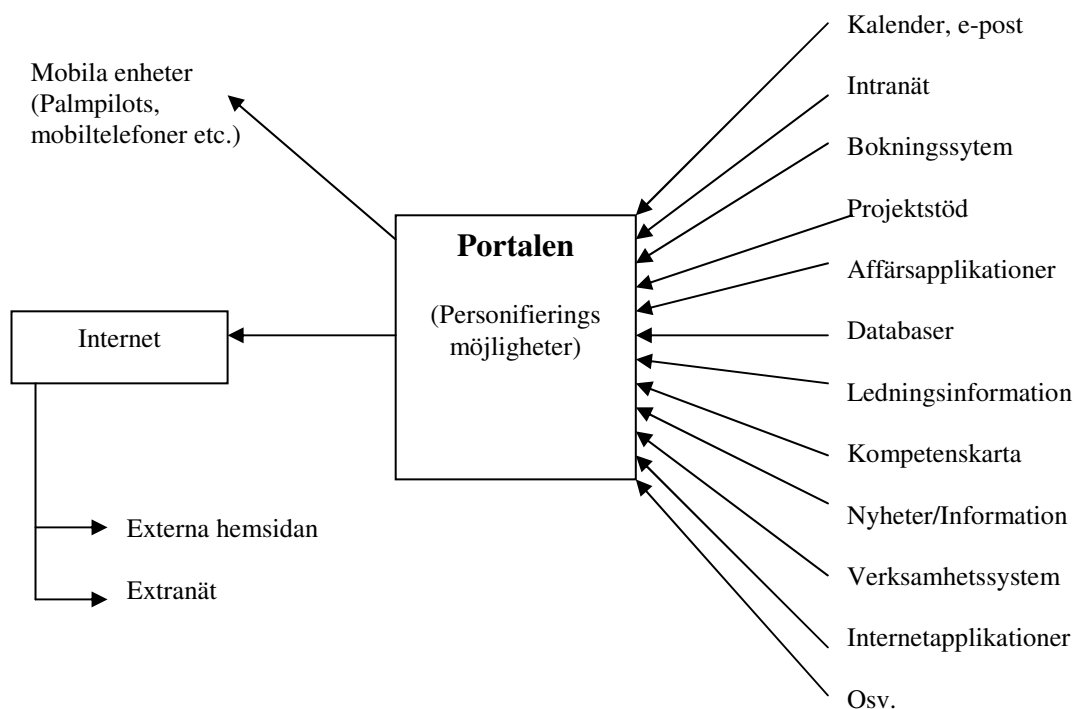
Mobila enheter (Palmpilots, mobiltelefoner etc.)

Portalen

(Personifierings möjligheter)

Internet

Externa hemsidan

Extranät

Kalender, e-post

Intranät

Bokningssytem

Projektstöd

Affärsapplikationer

Databaser

Ledningsinformation

Kompetenskarta

Nyheter/Information

Verksamhetssystem

Internetapplikationer

Osv.